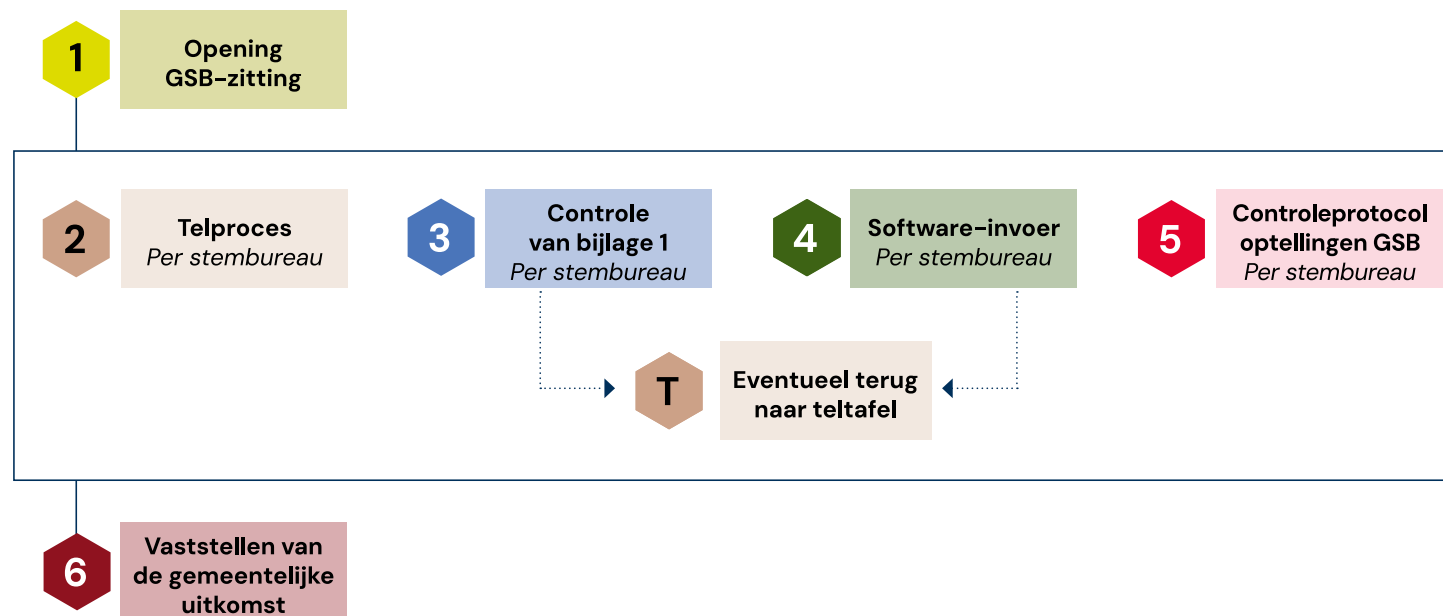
1
Opening GSB-zitting

2
Telproces
Per stembureau

3
Controle van bijlage 1
Per stembureau

4
Software-invoer
Per stembureau

5
Controleprotocol optellingen GSB
Per stembureau

T
Eventueel terug naar teltafel

6
Vaststellen van de gemeentelijke uitkomst